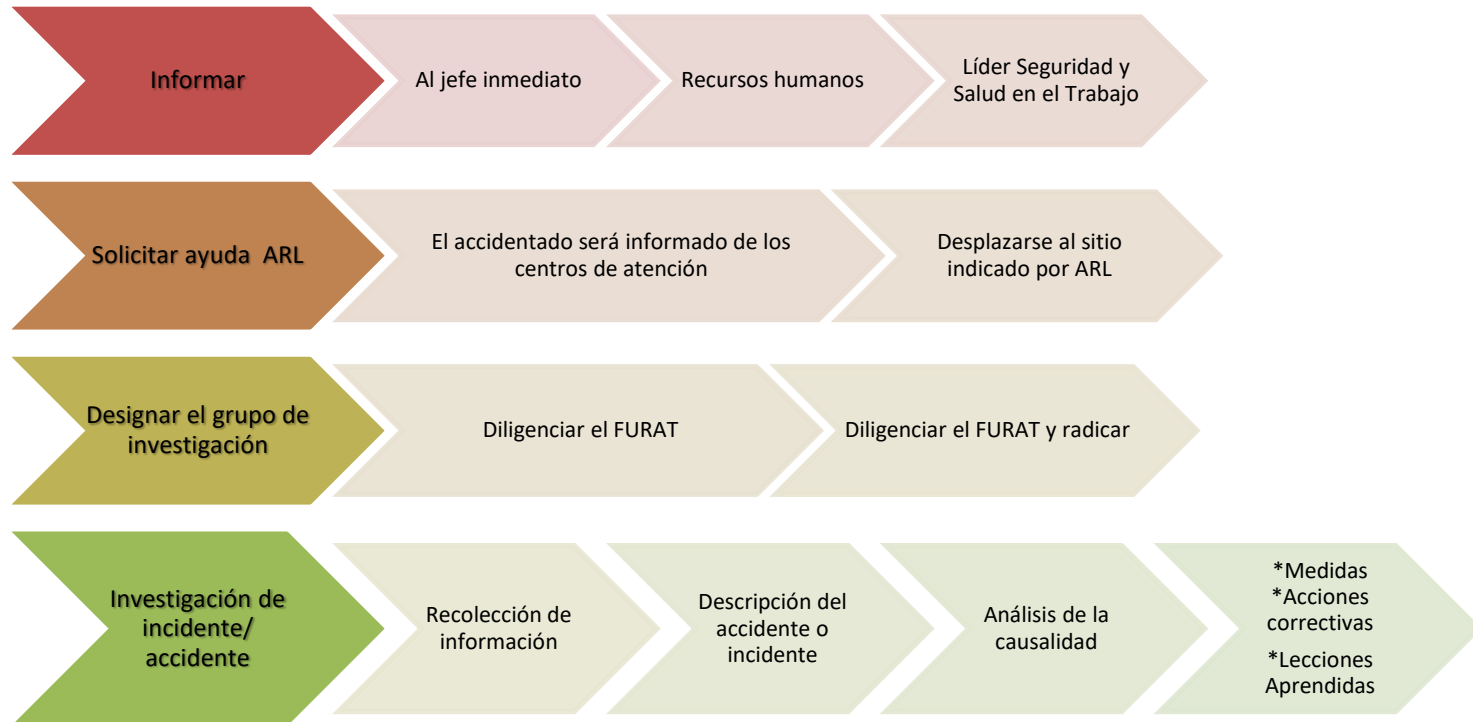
Informar

Al jefe inmediato

Recursos humanos

Líder Seguridad y Salud en el Trabajo

Solicitar ayuda ARL

El accidentado será informado de los centros de atención

Desplazarse al sitio indicado por ARL

Designar el grupo de investigación

Diligenciar el FURAT

Diligenciar el FURAT y radicar

Investigación de incidente/ accidente

Recolección de información

Descripción del accidente o incidente

Análisis de la causalidad

*Medidas
*Acciones correctivas
*Lecciones Aprendidas